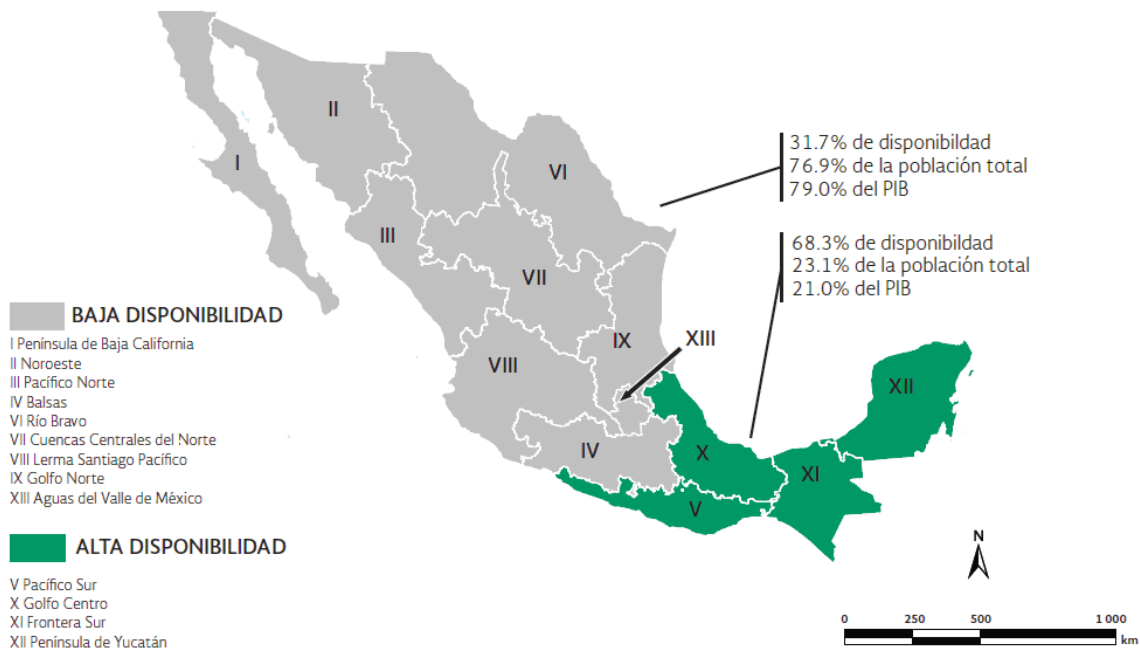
II

I

VI

III

VII

IX

XIII

VIII

IV

X

V

XI

XII

31.7% de disponibildad
76.9% de la población total
79.0% del PIB

68.3% de disponibildad
23.1% de la población total
21.0% del PIB

BAJA DISPONIBILIDAD
I Península de Baja California
II Noroeste
III Pacífico Norte
IV Balsas
VI Río Bravo
VII Cuencas Centrales del Norte
VIII Lerma Santiago Pacífico
IX Golfo Norte
XIII Aguas del Valle de México

ALTA DISPONIBILIDAD
V Pacífico Sur
X Golfo Centro
XI Frontera Sur
XII Península de Yucatán

N

0 250 500 1 000
km